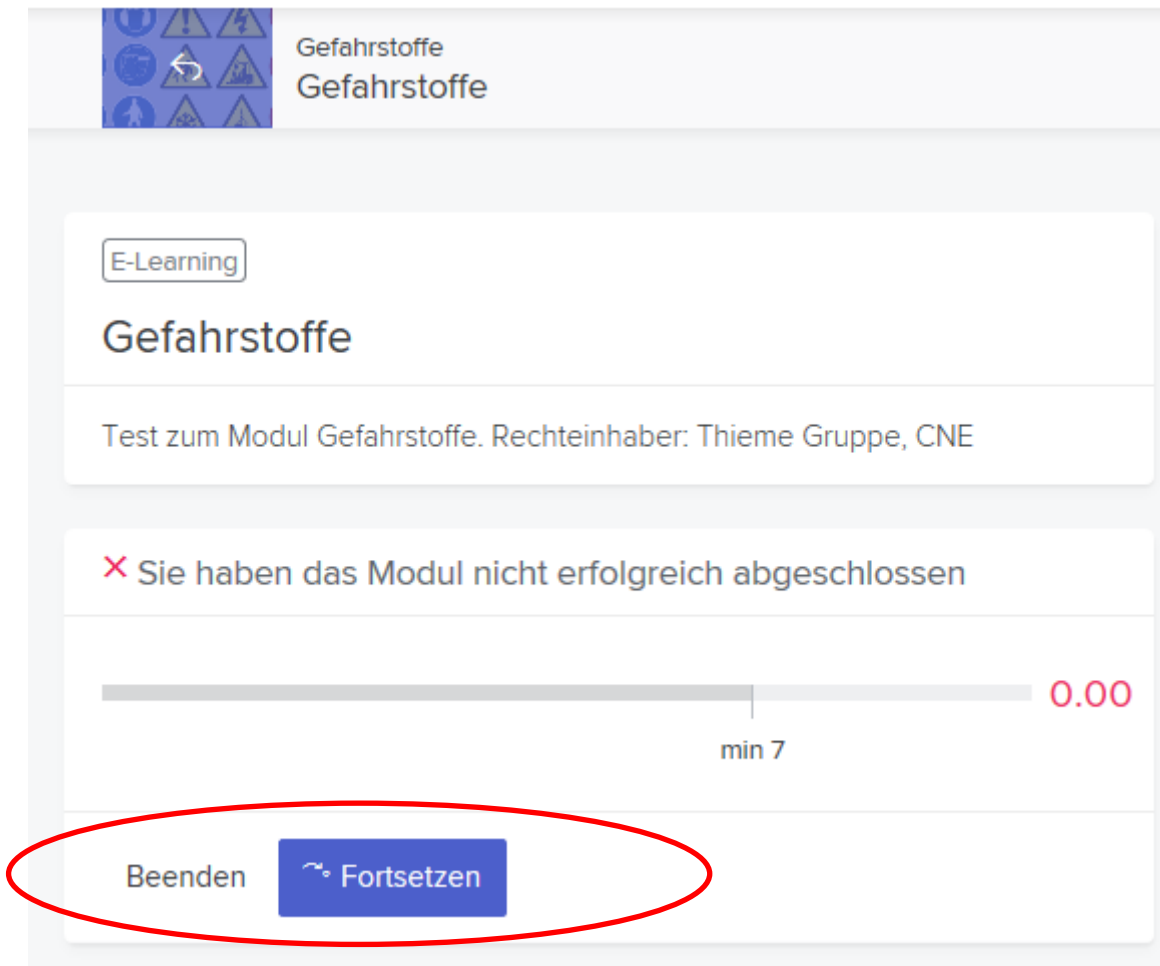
Gefahrstoffe
Gefahrstoffe

E-Learning

Gefahrstoffe

Test zum Modul Gefahrstoffe. Rechteinhaber: Thieme Gruppe, CNE

✕ Sie haben das Modul nicht erfolgreich abgeschlossen

0.00

min 7

Beenden Fortsetzen